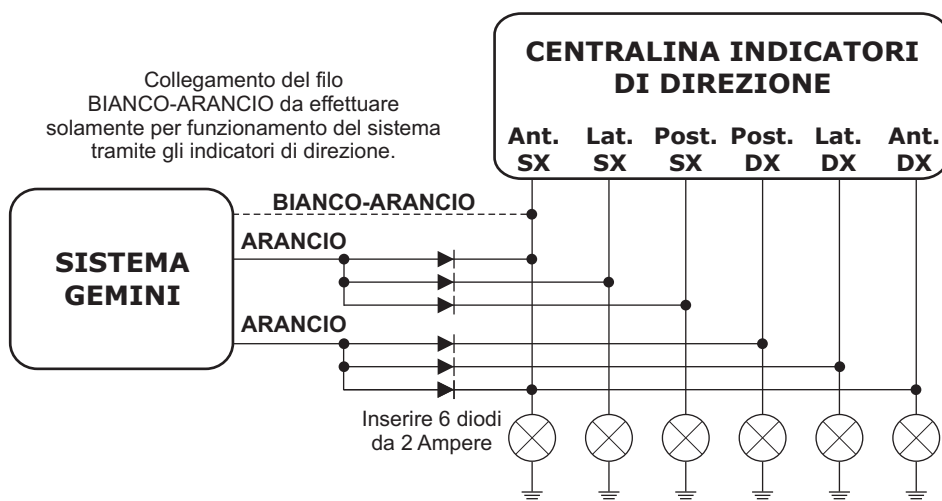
Collegamento del filo BIANCO-ARANCIO da effettuare solamente per funzionamento del sistema tramite gli indicatori di direzione.

CENTRALINA INDICATORI DI DIREZIONE

Ant. SX
Lat. SX
Post. SX
Post. DX
Lat. DX
Ant. DX

BIANCO-ARANCIO

ARANCIO

SISTEMA GEMINI

ARANCIO

Inserire 6 diodi da 2 Ampere